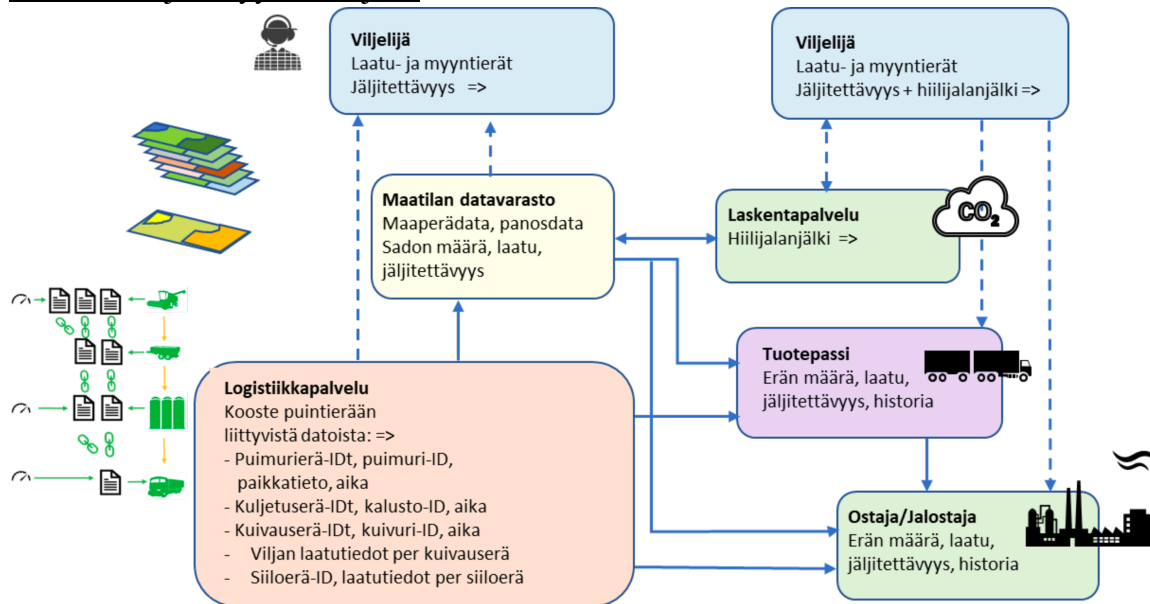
Viljelijä
Laatu- ja myyntierät
Jäljitettävyys =>

Viljelijä
Laatu- ja myyntierät
Jäljitettävyys + hiilijalanjälki =>

Maatilan datavarasto
Maaperädata, panosdata
Sadon määrä, laatu, jäljitettävyys

Laskentapalvelu
Hiilijalanjälki =>

$CO_2$

Tuotepassi
Erän määrä, laatu, jäljitettävyys, historia

Logistiikkapalvelu
Kooste puintierään liittyvistä datoista: =>
- Puimurierä-IDt, puimuri-ID, paikkatieto, aika
- Kuljetuserä-IDt, kalusto-ID, aika
- Kuivauserä-IDt, kuivuri-ID, aika
- Viljan laatutiedot per kuivauserä
- Siiloerä-ID, laatutiedot per siiloerä

Ostaja/Jalostaja
Erän määrä, laatu, jäljitettävyys, historia